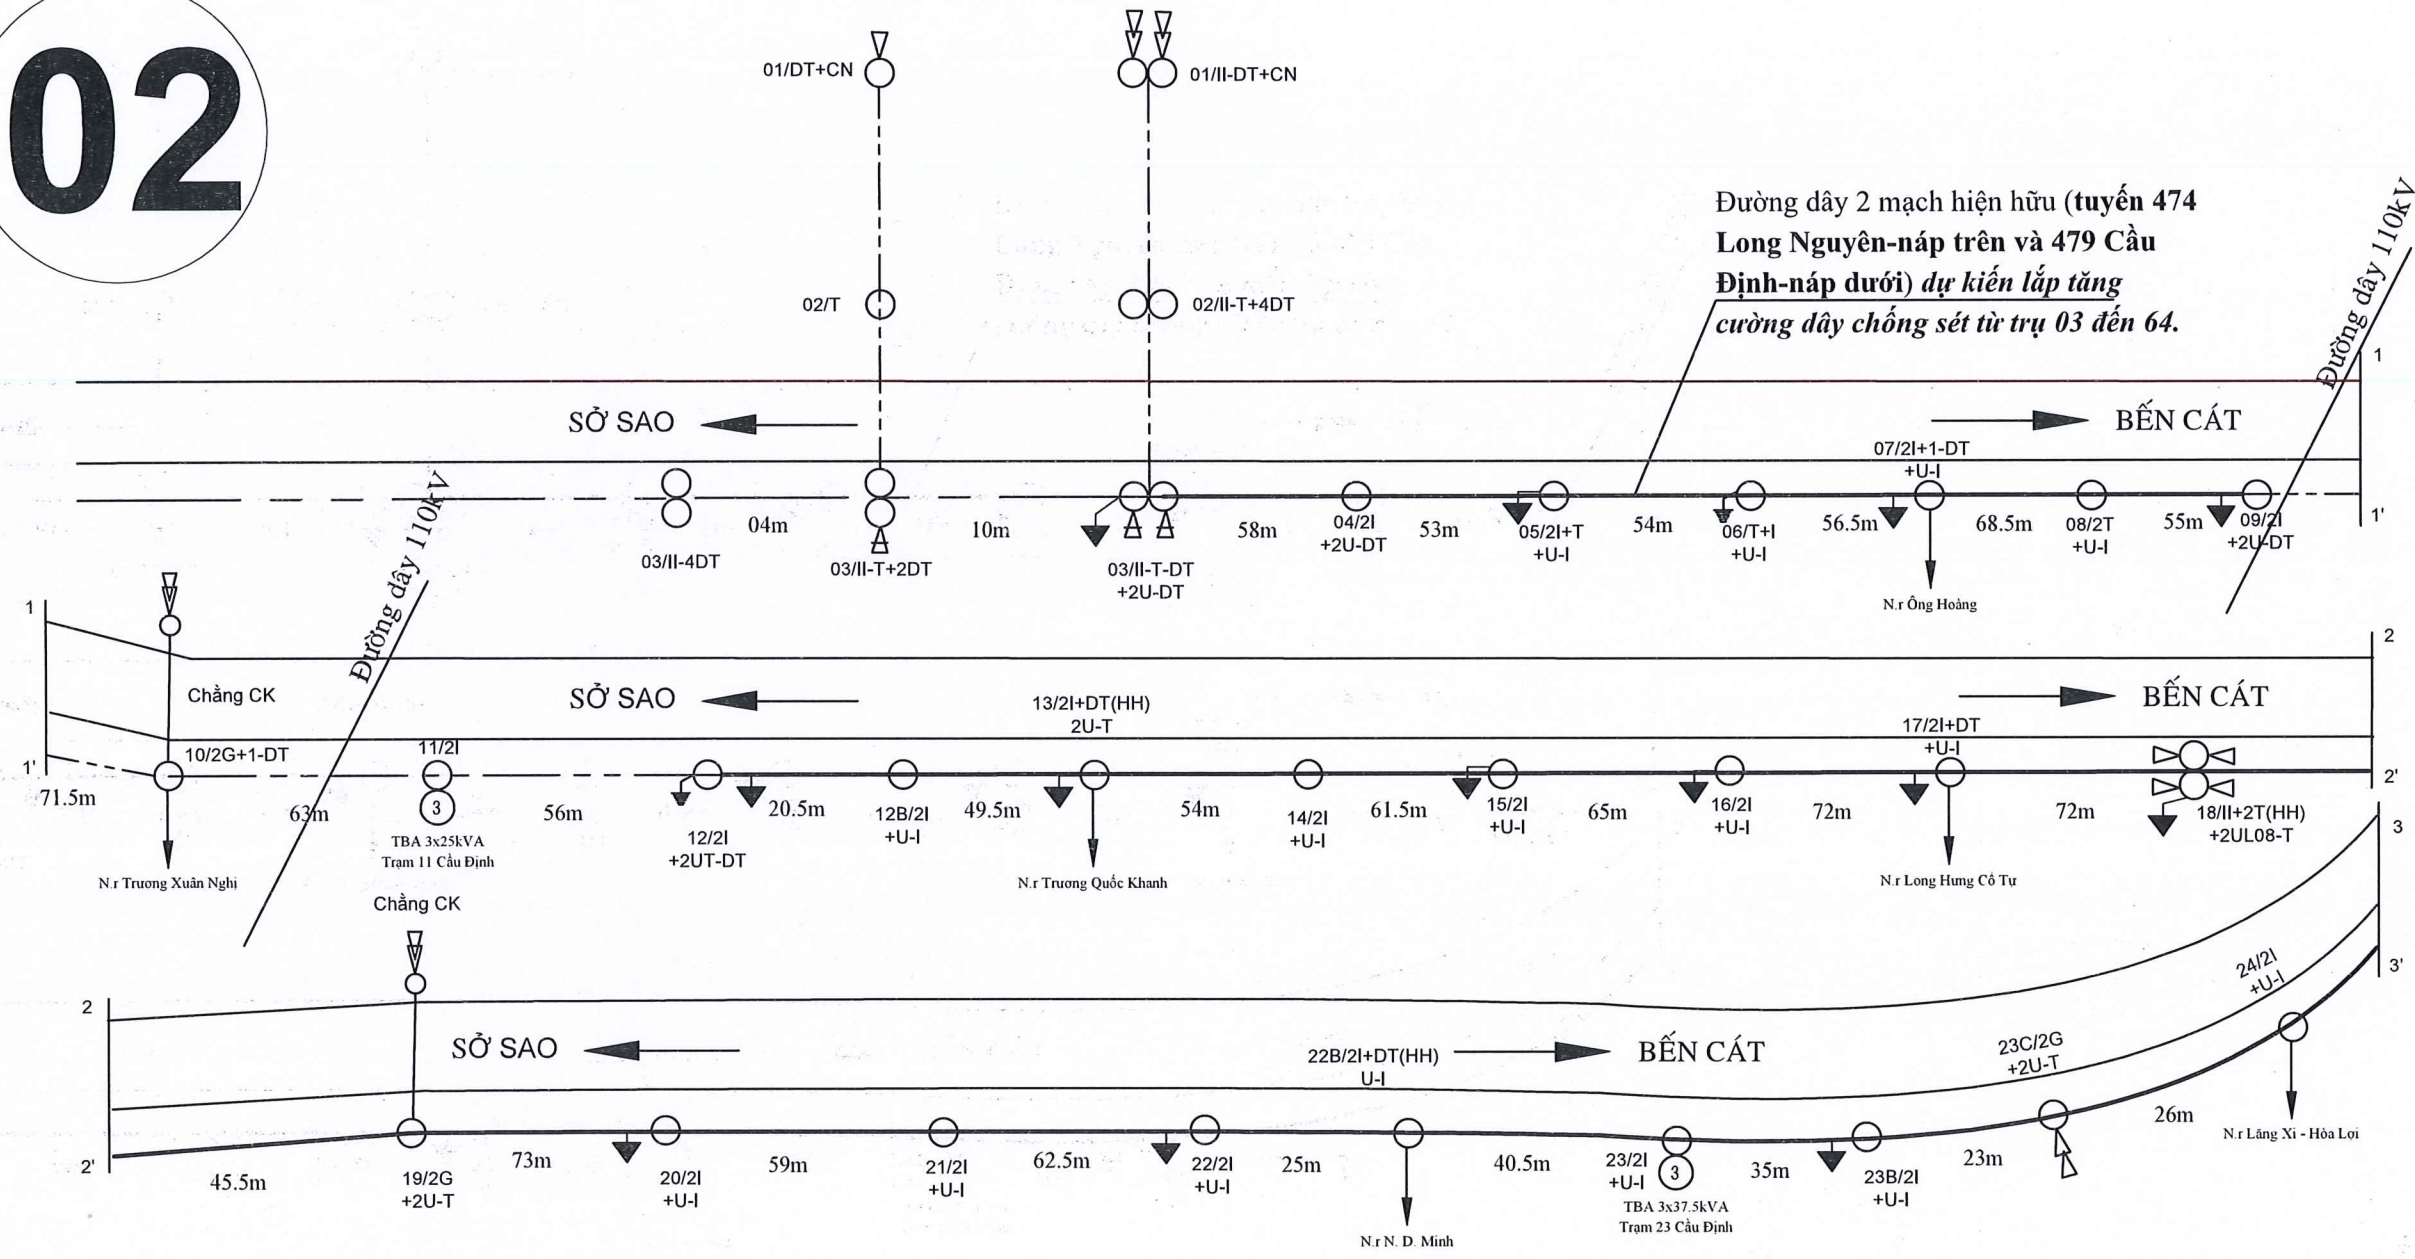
02

01/DT+CN

01/II-DT+CN

02/T

02/II-T+4DT

Đường dây 2 mạch hiện hữu (**tuyến 474 Long Nguyên-náp trên và 479 Cầu Định-náp dưới**) *dự kiến lắp tăng cường dây chống sét từ trụ 03 đến 64.*

Đường dây 110kV

1

SỞ SAO

BẾN CÁT

07/2I+1-DT +U-I

04m

10m

58m

04/2I +2U-DT

53m

05/2I+T +U-I

54m

06/T+I +U-I

56.5m

68.5m

08/2T +U-I

55m

09/2I +2U-DT

1'

03/II-4DT

03/II-T+2DT

03/II-T-DT +2U-DT

N.r Ông Hoàng

Đường dây 110kV

1

2

Chằng CK

SỞ SAO

13/2I+DT(HH) 2U-T

BẾN CÁT

17/2I+DT +U-I

10/2G+1-DT

11/2I

1'

2'

71.5m

63m

56m

20.5m

12B/2I +U-I

49.5m

54m

14/2I +U-I

61.5m

15/2I +U-I

65m

16/2I +U-I

72m

72m

18/II+2T(HH) +2UL08-T

3

TBA 3x25kVA Trạm 11 Cầu Định

12/2I +2UT-DT

N.r Trương Xuân Nghi

N.r Trương Quốc Khanh

N.r Long Hưng Cô Tự

Chằng CK

3'

2

24/2I +U-I

SỞ SAO

22B/2I+DT(HH) U-I

BẾN CÁT

23C/2G +2U-T

26m

N.r Lăng Xi - Hòa Lợi

2'

45.5m

19/2G +2U-T

73m

20/2I +U-I

59m

21/2I +U-I

62.5m

22/2I +U-I

25m

40.5m

23/2I +U-I

3

35m

23B/2I +U-I

23m

TBA 3x37.5kVA Trạm 23 Cầu Định

N.r N. D. Minh